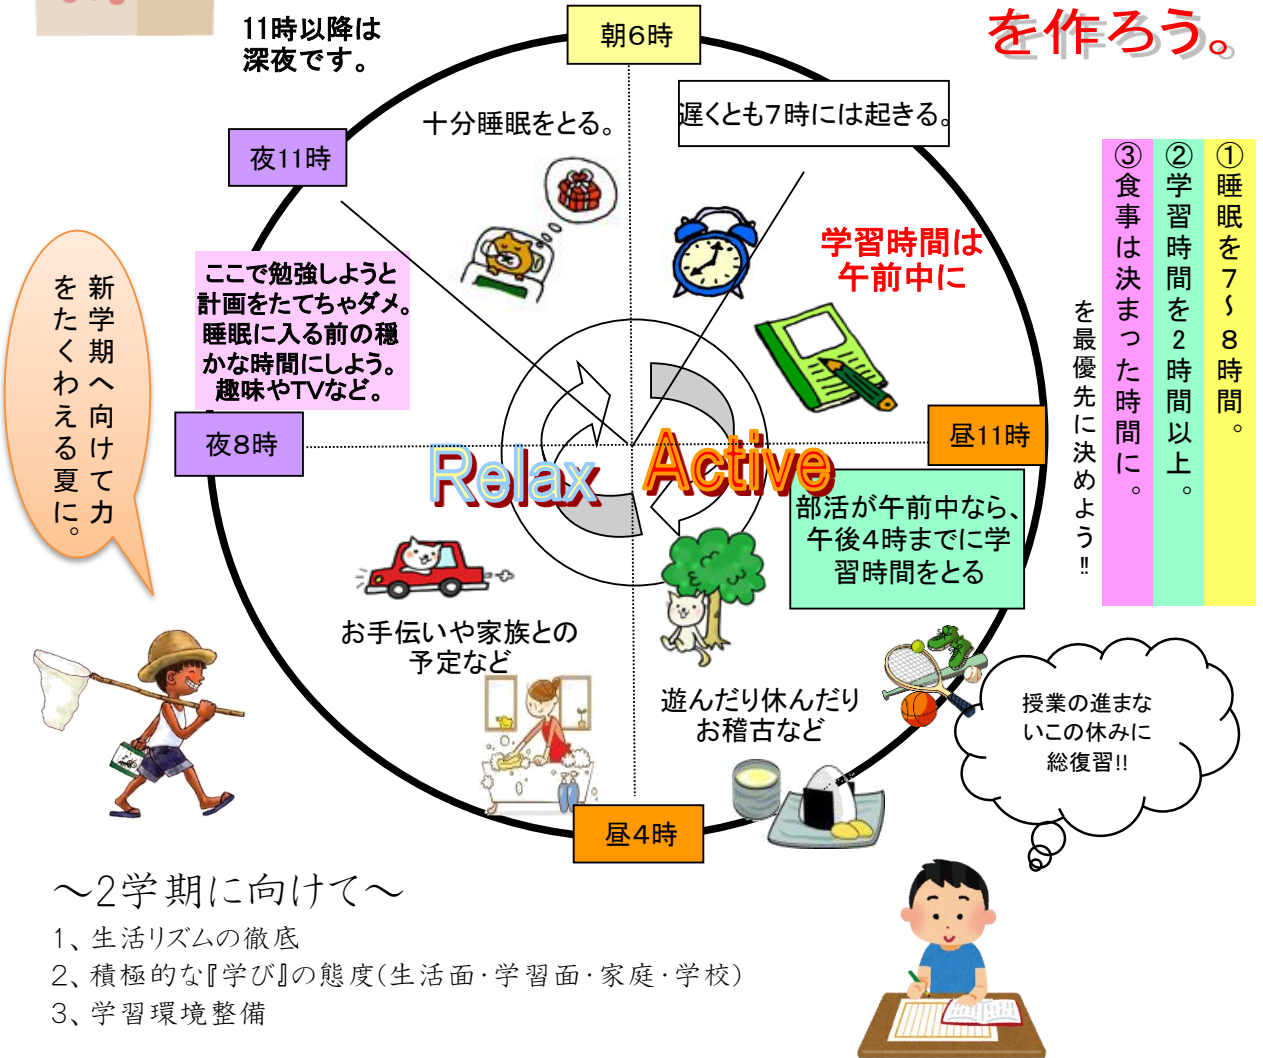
を作ろう。

11時以降は
深夜です。

朝6時

十分睡眠をとる。

遅くとも7時には起きる。

夜11時

学習時間は
午前中に

ここで勉強しようと
計画をたてちゃダメ。
睡眠に入る前の穏
かな時間にしよう。
趣味やTVなど。

新学期へ向けて力をたくわえる夏に。

夜8時

Relax

Active

昼11時

部活が午前中なら、
午後4時までに学
習時間をとる

①睡眠を7~8時間。
②学習時間を2時間以上。
③食事は決まった時間に。
を最優先に決めよう‼

お手伝いや家族との
予定など

遊んだり休んだり
お稽古など

授業の進まな
いこの休みに
総復習!!

昼4時

～2学期に向けて～
1、生活リズムの徹底
2、積極的な『学び』の態度(生活面・学習面・家庭・学校)
3、学習環境整備